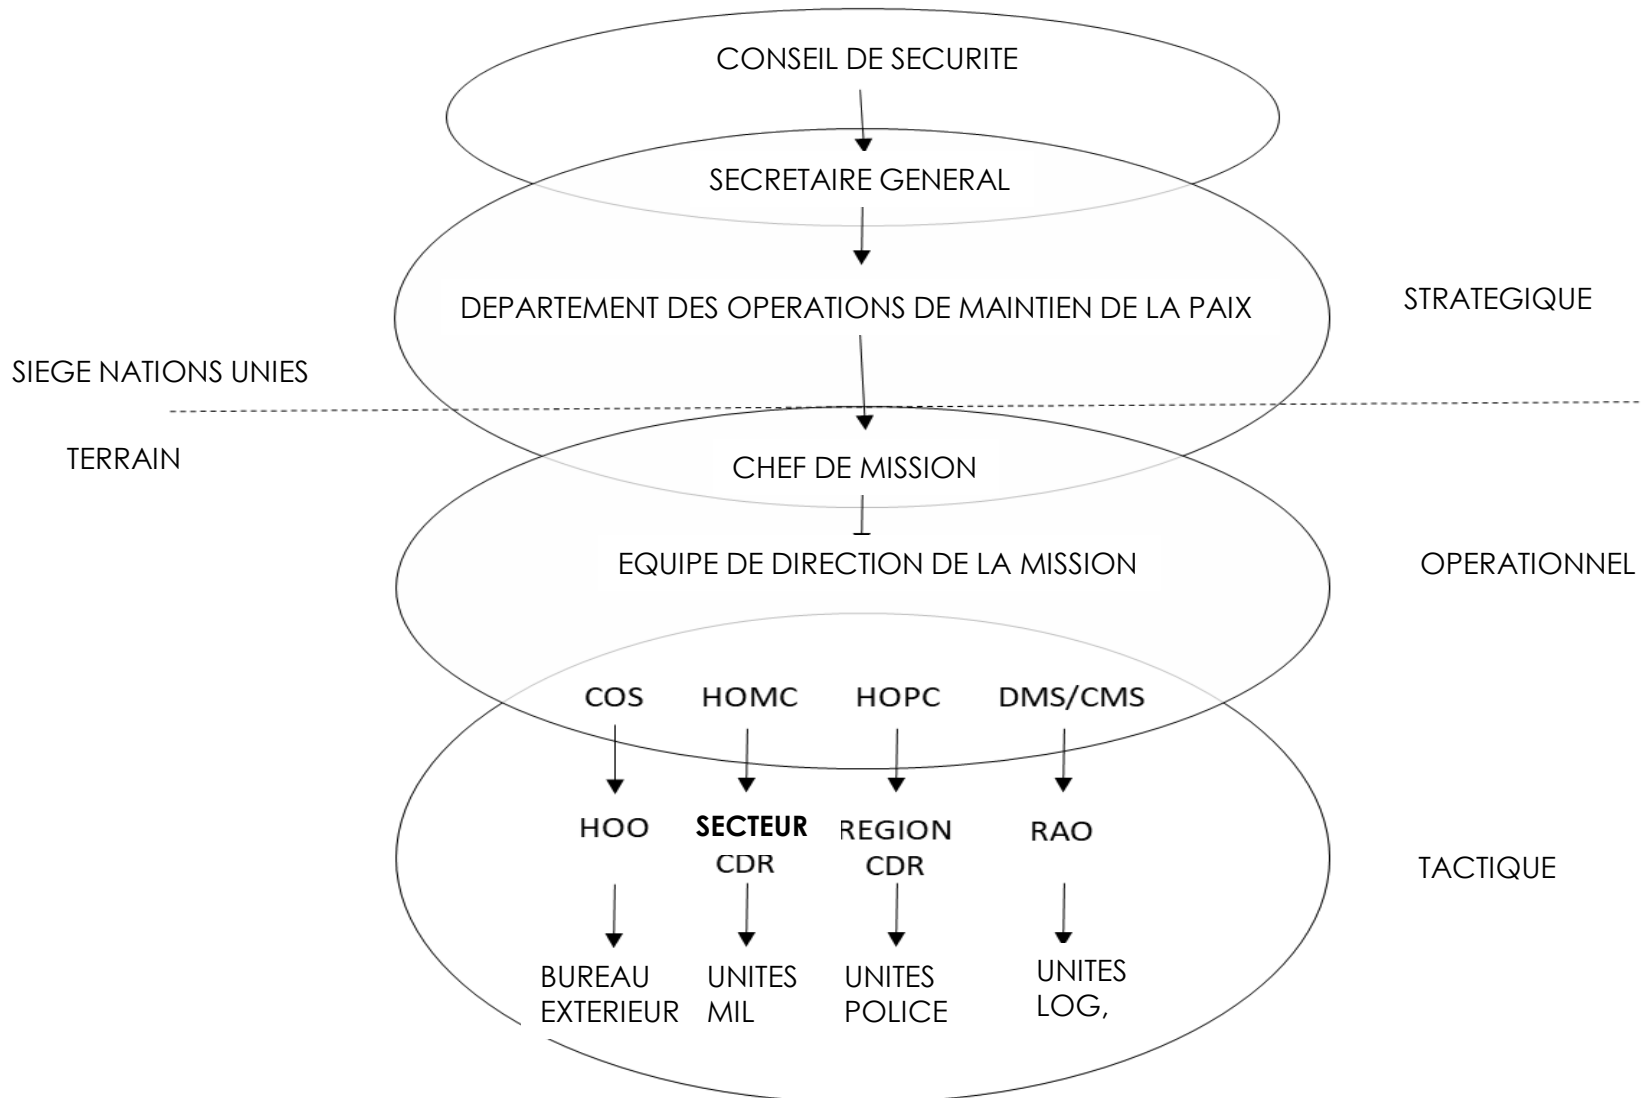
CONSEIL DE SECURITE

SECRETAIRE GENERAL

DEPARTEMENT DES OPERATIONS DE MAINTIEN DE LA PAIX

STRATEGIQUE

SIEGE NATIONS UNIES

TERRAIN

CHEF DE MISSION

EQUIPE DE DIRECTION DE LA MISSION

OPERATIONNEL

COS HOMC HOPC DMS/CMS

HOO SECTEUR CDR REGION CDR RAO

TACTIQUE

BUREAU EXTERIEUR UNITES MIL UNITES POLICE UNITES LOG,